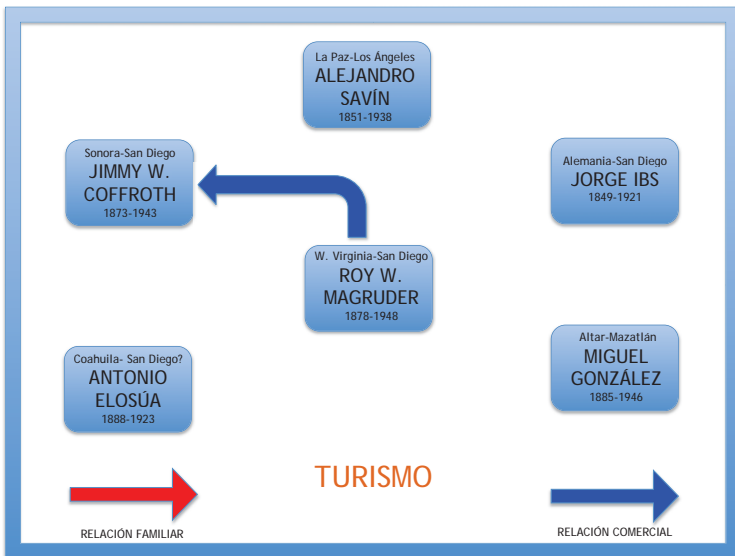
La Paz-Los Ángeles
ALEJANDRO SAVÍN
1851-1938

Sonora-San Diego
JIMMY W. COFFROTH
1873-1943

Alemania-San Diego
JORGE IBS
1849-1921

W. Virginia-San Diego
ROY W. MAGRUDER
1878-1948

Coahuila- San Diego?
ANTONIO ELOSÚA
1888-1923

Altar-Mazatlán
MIGUEL GONZÁLEZ
1885-1946

TURISMO

RELACIÓN FAMILIAR

RELACIÓN COMERCIAL